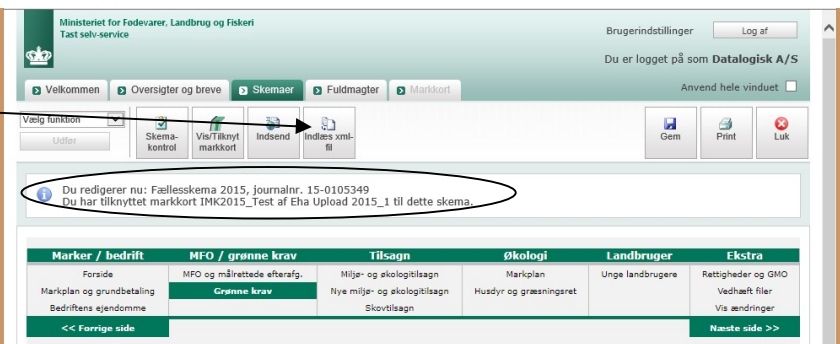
Ministeriet for Fødevarer, Landbrug og Fiskeri
Tast selv-service

Brugerindstillinger
Log af

Du er logget på som Datalogisk A/S

Velkommen
Oversigter og breve
Skemaer
Fuldmagter
Markkort

Anvend hele vinduet

Vælg funktion
Udfør

Skema-kontrol
Vis/Tilknyt markkort
Indsend
Indlæs xml-fil

Gem
Print
Luk

Du redigerer nu: Fællesskema 2015, journalnr. 15-0105349
Du har tilknyttet markkort IMK2015_Test af Eha Upload 2015_1 til dette skema.

| Marker / bedrift | MFO / grønne krav | Tilsagn | Økologi | Landbruger | Ekstra |
|---|---|---|---|---|---|
| Forside | MFO og målrettede efterafg. | Miljø- og økologitilsagn | Markplan | Unge landbrugere | Rettigheder og GMO |
| Markplan og grundbetaling | Grønne krav | Nye miljø- og økologitilsagn | Husdyr og græsningsret | | Vedhæft filer |
| Bedriftens ejendomme | | Skovtilsagn | | | Vis ændringer |
| << Forrige side | | | | | Næste side >> |